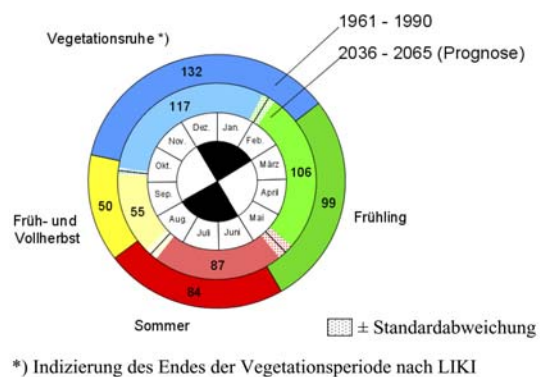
1961 - 1990

2036 - 2065 (Prognose)

Vegetationsruhe *)

132

117

Dez.

Jan.

Nov.

Feb.

Okt.

März

Sep.

April

Aug.

Mai

Juli

Juni

106

99

Frühling

Früh- und Vollherbst

50

55

87

84

Sommer

± Standardabweichung

*) Indizierung des Endes der Vegetationsperiode nach LIKI